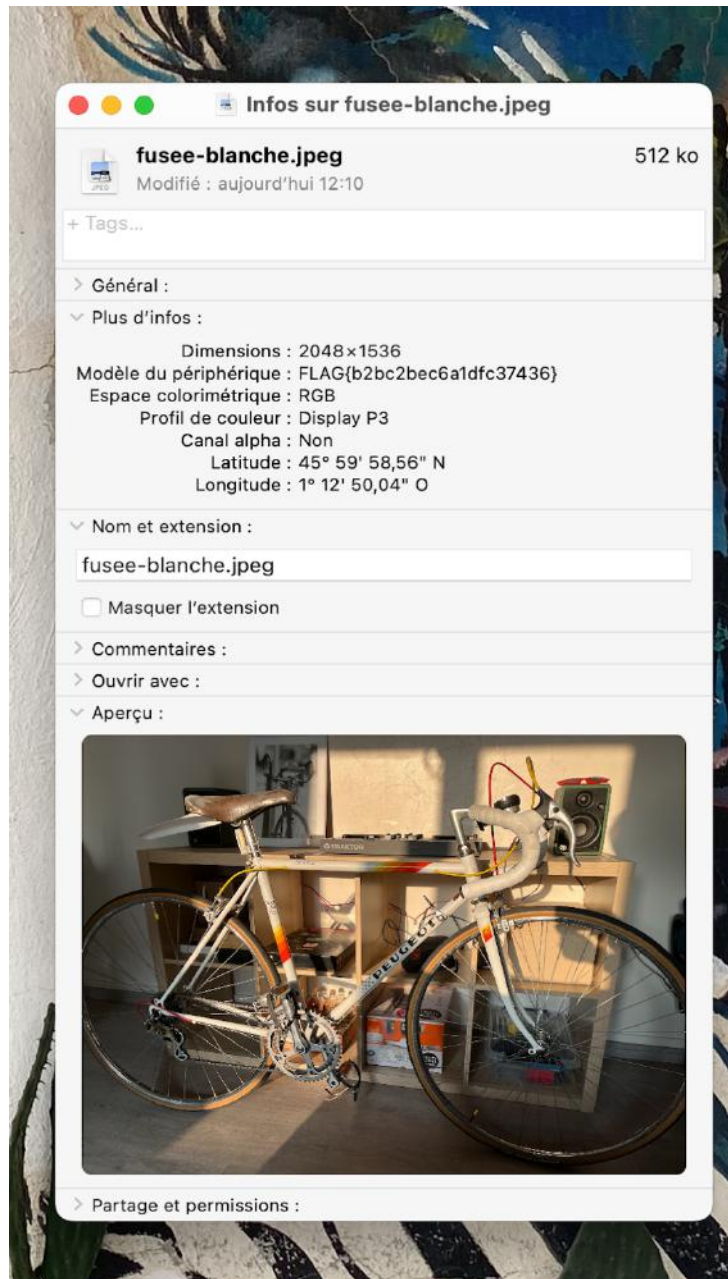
Infos sur fusee-blanche.jpeg

JPEG

fusee-blanche.jpeg
512 ko
Modifié : aujourd'hui 12:10

+ Tags...

Général :

Plus d'infos :

Dimensions : 2048×1536
Modèle du périphérique : FLAG{b2bc2bec6a1dfc37436}
Espace colorimétrique : RGB
Profil de couleur : Display P3
Canal alpha : Non
Latitude : 45° 59' 58,56" N
Longitude : 1° 12' 50,04" O

Nom et extension :

fusee-blanche.jpeg

Masquer l'extension

Commentaires :

Ouvrir avec :

Aperçu :

TRAKTOR

PEUGEOT

Partage et permissions :